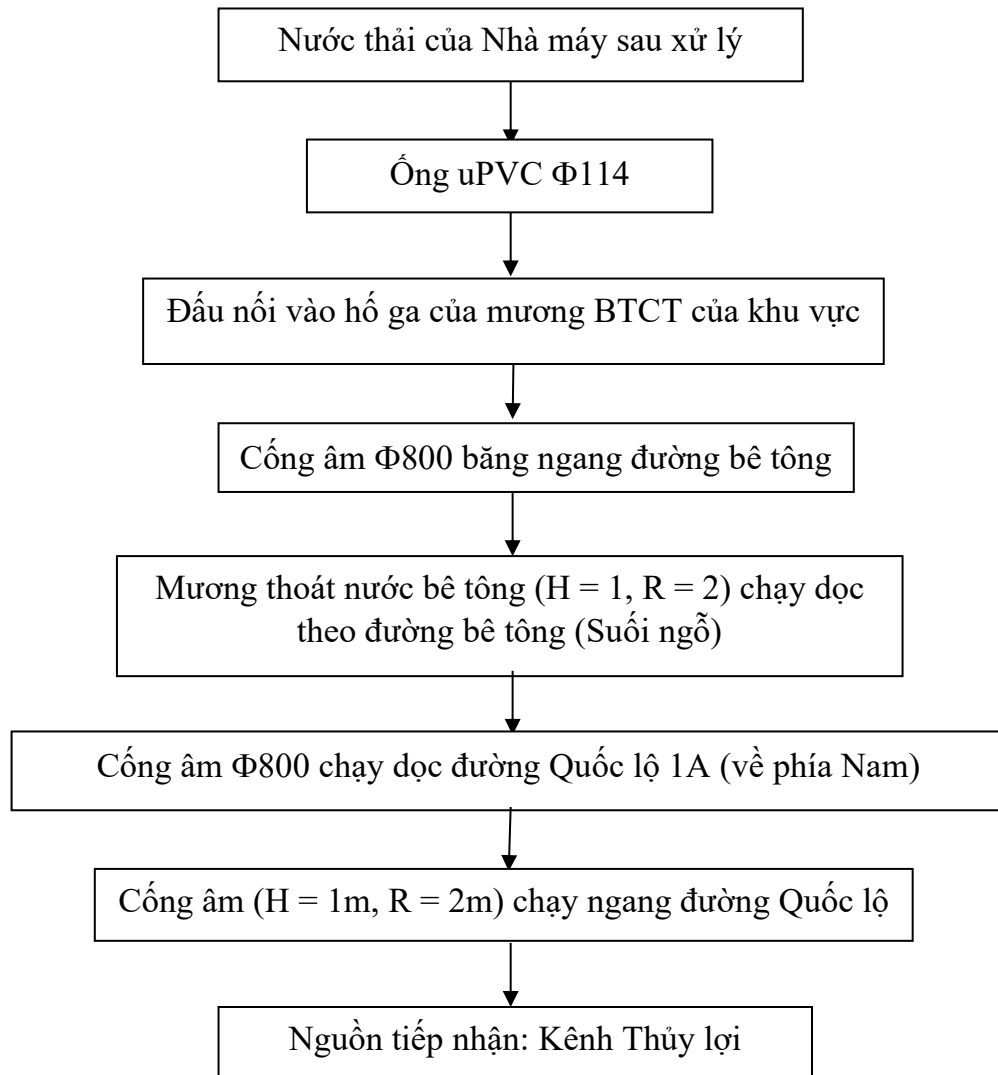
Nước thải của Nhà máy sau xử lý

Ống uPVC Φ114

Đấu nối vào hố ga của mương BTCT của khu vực

Cống âm Φ800 băng ngang đường bê tông

Mương thoát nước bê tông (H = 1, R = 2) chạy dọc theo đường bê tông (Suối ngỗ)

Cống âm Φ800 chạy dọc đường Quốc lộ 1A (về phía Nam)

Cống âm (H = 1m, R = 2m) chạy ngang đường Quốc lộ

Nguồn tiếp nhận: Kênh Thủy lợi